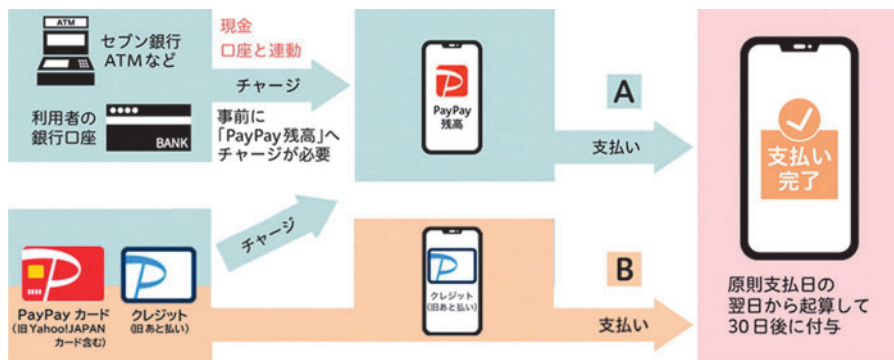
ATM

セブン銀行 ATMなど

現金

口座と連動

チャージ

利用者の銀行口座

BANK

事前に「PayPay残高」へチャージが必要

PayPay 残高

A

支払い

支払い完了

チャージ

PayPay カード（旧Yahoo!JAPANカード含む）

クレジット（旧あと払い）

クレジット（旧あと払い）

B

支払い

原則支払日の翌日から起算して30日後に付与